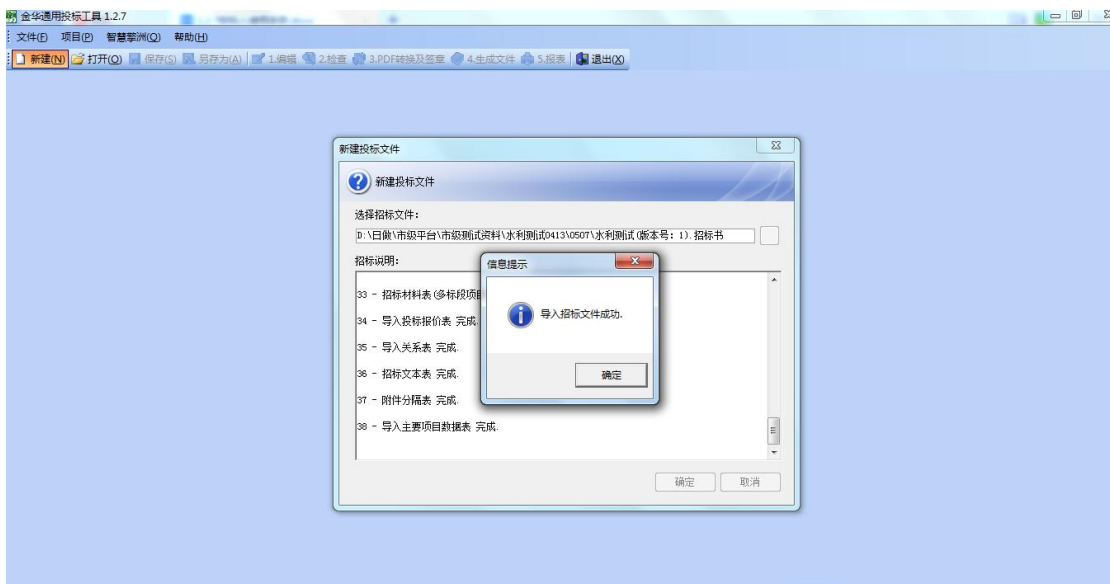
金华通用投标工具 1.2.7

文件(F) 项目(P) 智慧擎洲(Q) 帮助(H)

新建(N) 打开(O) 保存(S) 另存为(A) 1.编辑 2.检查 3.PDF转换及签章 4.生成文件 5.报表 退出(X)

新建投标文件

新建投标文件

选择招标文件:

D:\日做\市级平台\市级测试资料\水利测试0413\0507\水利测试(版本号: 1).招标书

招标说明:

33 - 招标材料表(多标段项目

34 - 导入投标报价表 完成.

35 - 导入关系表 完成.

36 - 招标文本表 完成.

37 - 附件分隔表 完成.

38 - 导入主要项目数据表 完成.

确定 取消

信息提示

导入招标文件成功.

确定